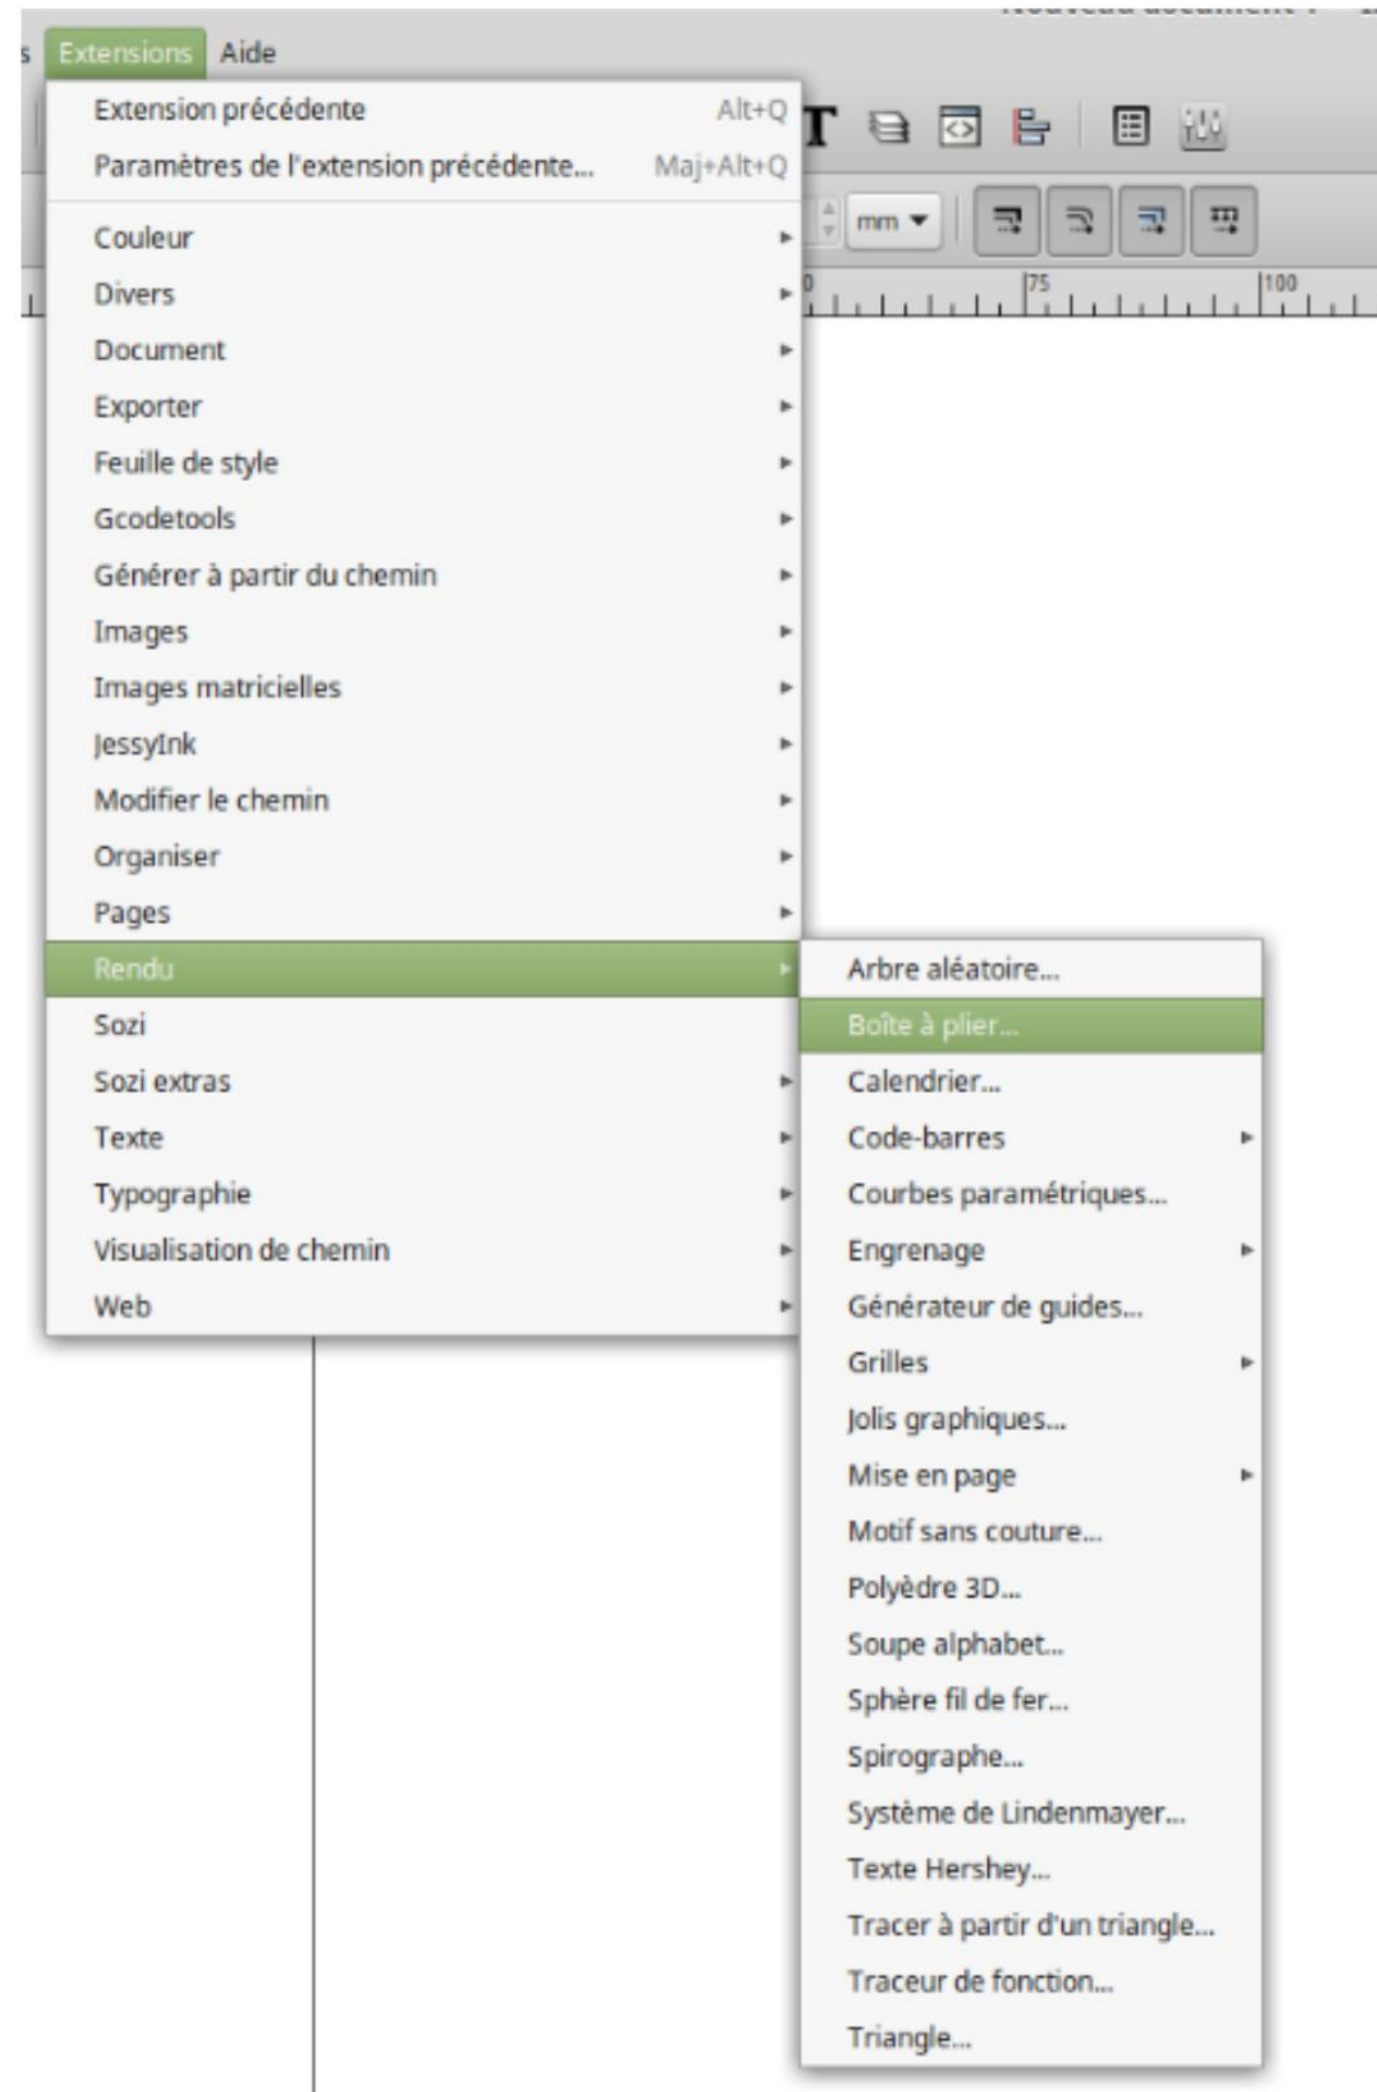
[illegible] Extensions Aide

Extension précédente Alt+Q
Paramètres de l'extension précédente... Maj+Alt+Q

Couleur
Divers
Document
Exporter
Feuille de style
Gcodetools
Générer à partir du chemin
Images
Images matricielles
JessyInk
Modifier le chemin
Organiser
Pages
Rendu
Sozi
Sozi extras
Texte
Typographie
Visualisation de chemin
Web

mm
75
100

Arbre aléatoire...
Boîte à plier...
Calendrier...
Code-barres
Courbes paramétriques...
Engrenage
Générateur de guides...
Grilles
Jolis graphiques...
Mise en page
Motif sans couture...
Polyèdre 3D...
Soupe alphabet...
Sphère fil de fer...
Spirographe...
Système de Lindenmayer...
Texte Hershey...
Tracer à partir d'un triangle...
Traceur de fonction...
Triangle...